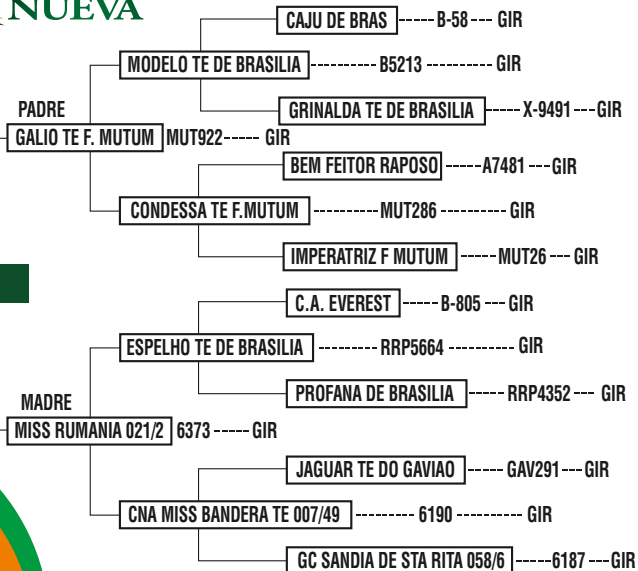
NUEVA

CAJU DE BRAS ----- B-58 --- GIR

MODELO TE DE BRASILIA --------- B5213 ---------- GIR

GRINALDA TE DE BRASILIA ----- X-9491 --- GIR

PADRE

GALIO TE F. MUTUM MUT922 ----- GIR

BEM FEITOR RAPOSO ----- A7481 --- GIR

CONDESSA TE F.MUTUM ---------- MUT286 ---------- GIR

IMPERATRIZ F MUTUM ----- MUT26 --- GIR

C.A. EVEREST ----- B-805 --- GIR

ESPELHO TE DE BRASILIA --------- RRP5664 ---------- GIR

PROFANA DE BRASILIA ----- RRP4352 --- GIR

MADRE

MISS RUMANIA 021/2 6373 ----- GIR

JAGUAR TE DO GAVIAO ----- GAV291 --- GIR

CNA MISS BANDERA TE 007/49 --------- 6190 ---------- GIR

GC SANDIA DE STA RITA 058/6 ----- 6187 --- GIR